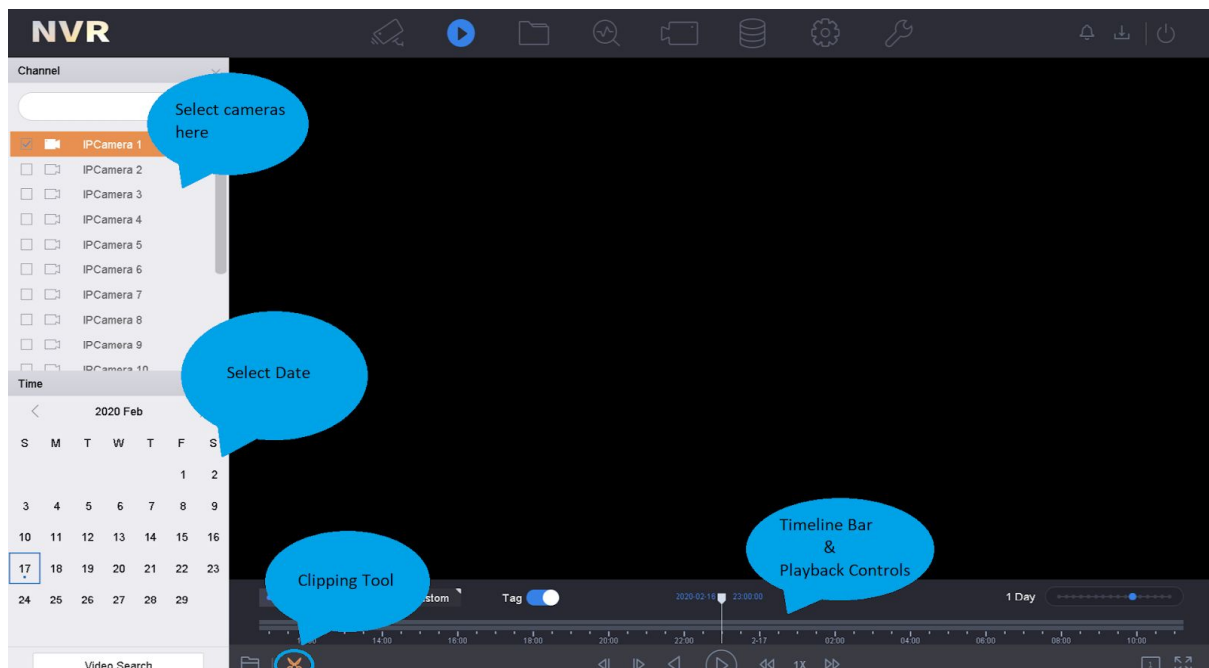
NVR

Channel

Select cameras here

IPCamera 1
IPCamera 2
IPCamera 3
IPCamera 4
IPCamera 5
IPCamera 6
IPCamera 7
IPCamera 8
IPCamera 9
IPCamera 10

Select Date

Time

2020 Feb

| S | M | T | W | T | F | S |
|---|---|---|---|---|---|---|
| | | | | | 1 | 2 |
| 3 | 4 | 5 | 6 | 7 | 8 | 9 |
| 10 | 11 | 12 | 13 | 14 | 15 | 16 |
| 17 | 18 | 19 | 20 | 21 | 22 | 23 |
| 24 | 25 | 26 | 27 | 28 | 29 | |

Timeline Bar & Playback Controls

Clipping Tool

stom

Tag

2020-02-18 23:00:00

1 Day

14:00 16:00 18:00 20:00 22:00 2-17 02:00 04:00 06:00 08:00 10:00

Video Search

1X